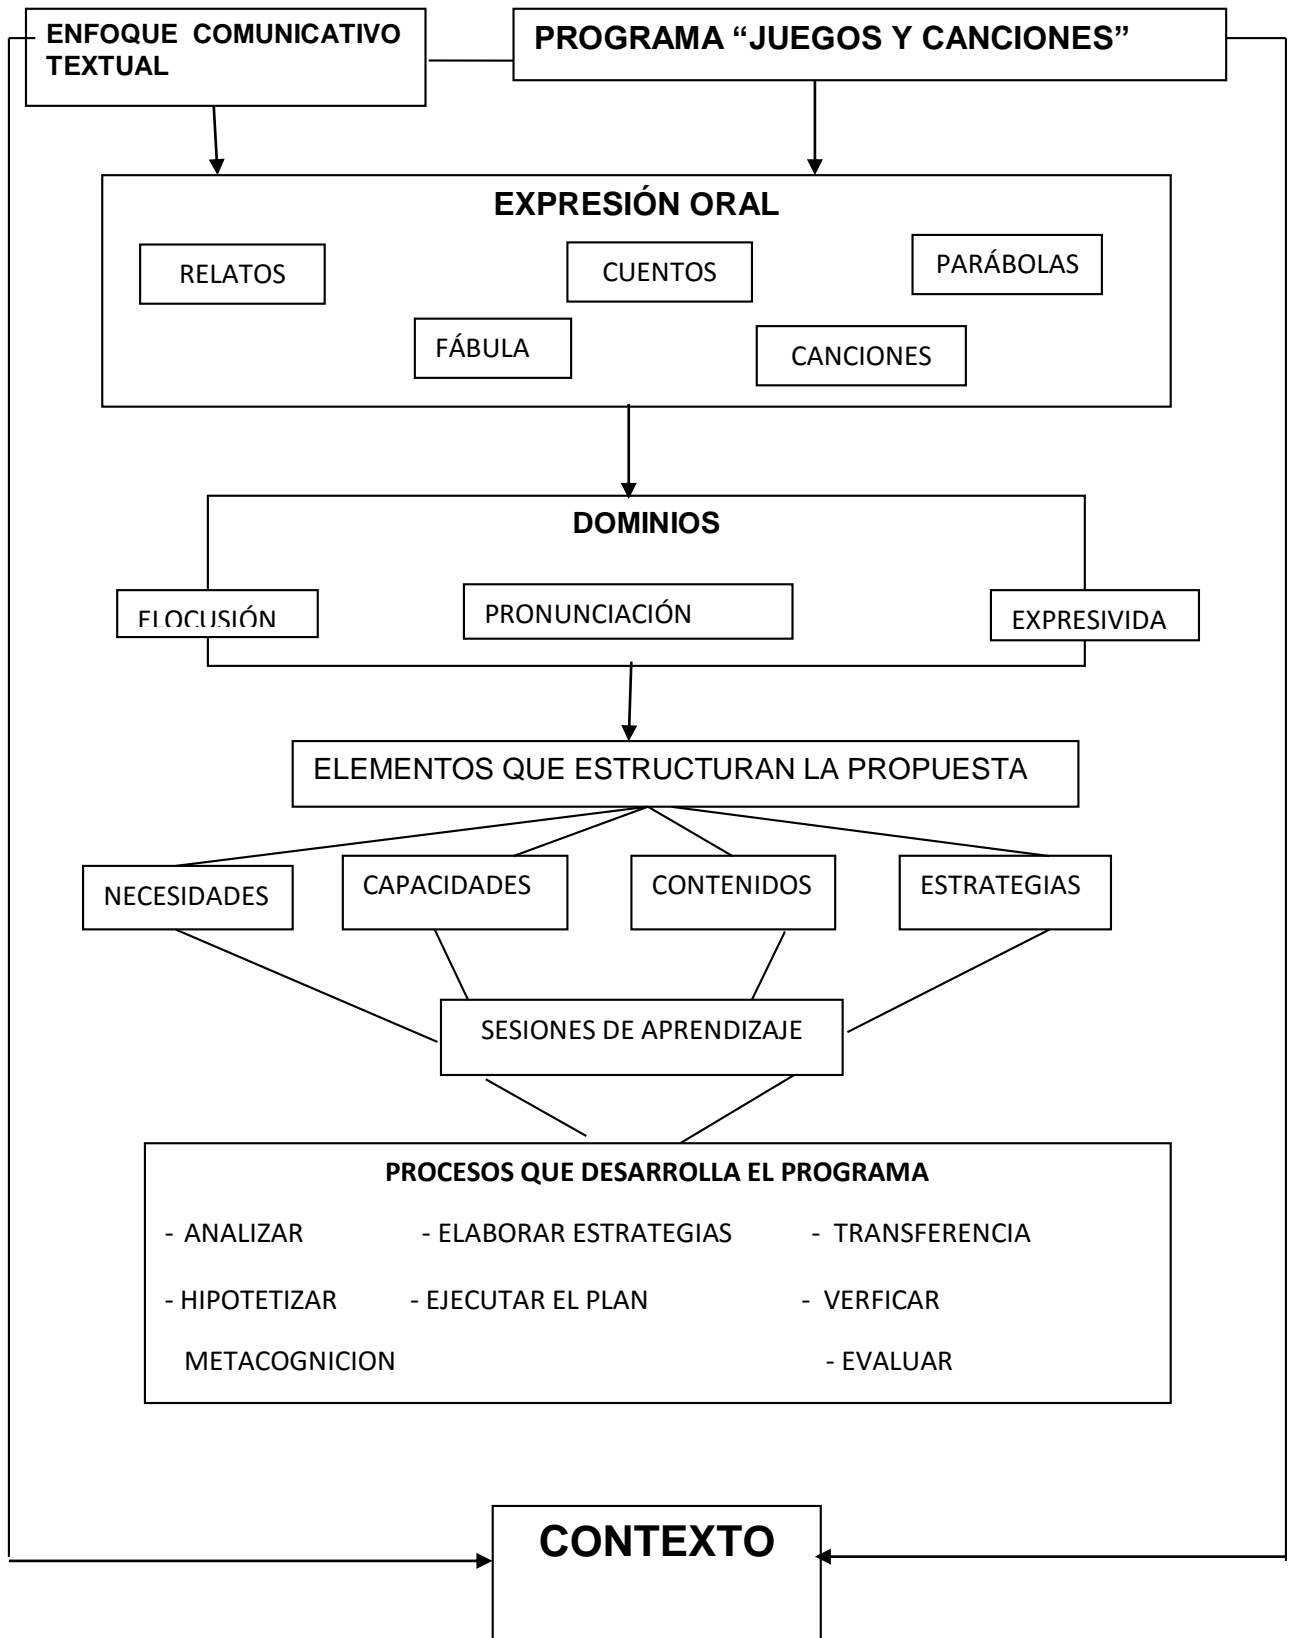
ENFOQUE COMUNICATIVO TEXTUAL

PROGRAMA “JUEGOS Y CANCIONES”

EXPRESIÓN ORAL

RELATOS

CUENTOS

PARÁBOLAS

FÁBULA

CANCIONES

DOMINIOS

ELOCUSIÓN

PRONUNCIACIÓN

EXPRESIVIDA

ELEMENTOS QUE ESTRUCTURAN LA PROPUESTA

NECESIDADES

CAPACIDADES

CONTENIDOS

ESTRATEGIAS

SESIONES DE APRENDIZAJE

PROCESOS QUE DESARROLLA EL PROGRAMA

- ANALIZAR
- ELABORAR ESTRATEGIAS
- TRANSFERENCIA
- HIPOTETIZAR
- EJECUTAR EL PLAN
- VERFICAR
METACOGNICION
- EVALUAR

CONTEXTO